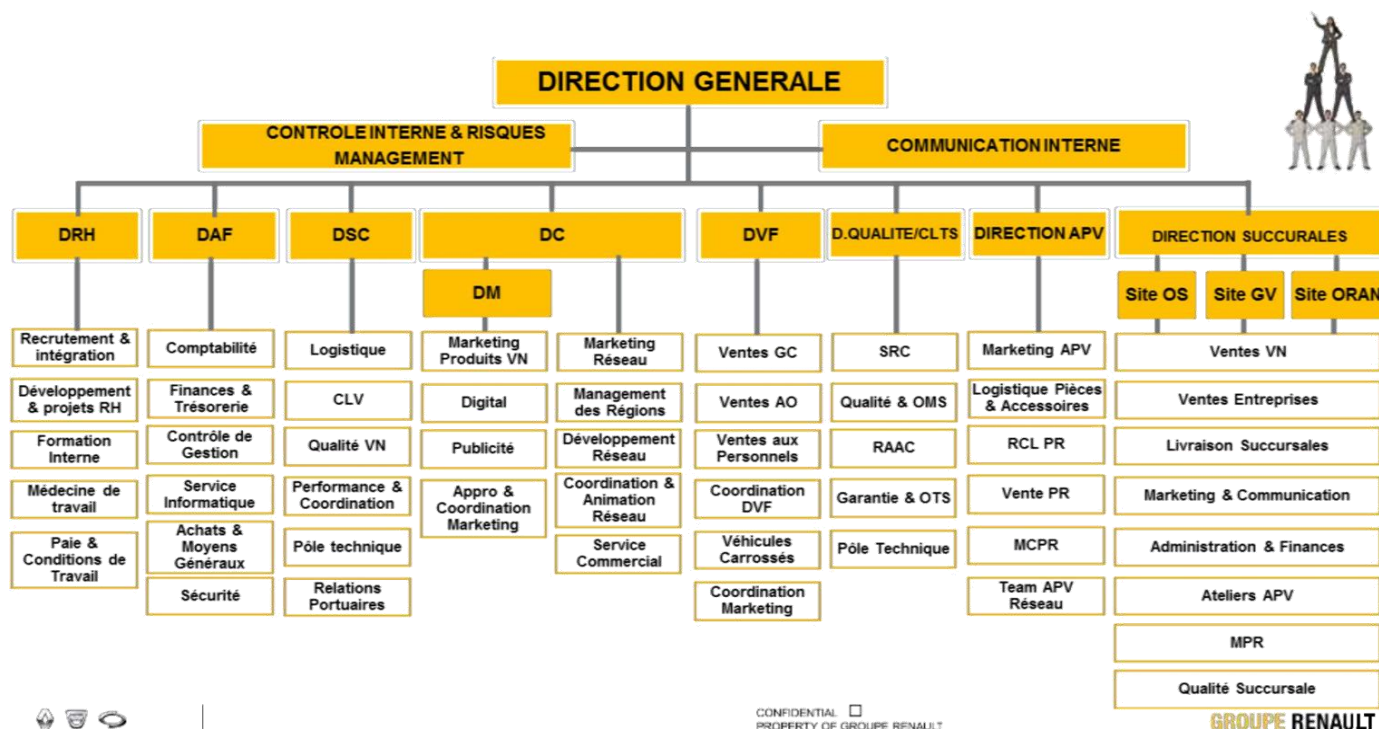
DIRECTION GENERALE

CONTROLE INTERNE & RISQUES MANAGEMENT

COMMUNICATION INTERNE

DRH

Recrutement & intégration

Développement & projets RH

Formation Interne

Médecine de travail

Paie & Conditions de Travail

DAF

Comptabilité

Finances & Trésorerie

Contrôle de Gestion

Service Informatique

Achats & Moyens Généraux

Sécurité

DSC

Logistique

CLV

Qualité VN

Performance & Coordination

Pôle technique

Relations Portuaires

DC

DM

Marketing Produits VN

Digital

Publicité

Appro & Coordination Marketing

Marketing Réseau

Management des Régions

Développement Réseau

Coordination & Animation Réseau

Service Commercial

DVF

Ventes GC

Ventes AO

Ventes aux Personnels

Coordination DVF

Véhicules Carrossés

Coordination Marketing

D.QUALITE/CLTS

SRC

Qualité & OMS

RAAC

Garantie & OTS

Pôle Technique

DIRECTION APV

Marketing APV

Logistique Pièces & Accessoires

RCL PR

Vente PR

MCPR

Team APV Réseau

DIRECTION SUCCURALES

Site OS

Site GV

Site ORAN

Ventes VN

Ventes Entreprises

Livraison Succursales

Marketing & Communication

Administration & Finances

Ateliers APV

MPR

Qualité Succursale

CONFIDENTIAL ☐
PROPERTY OF GROUPE RENAULT

GROUPE RENAULT